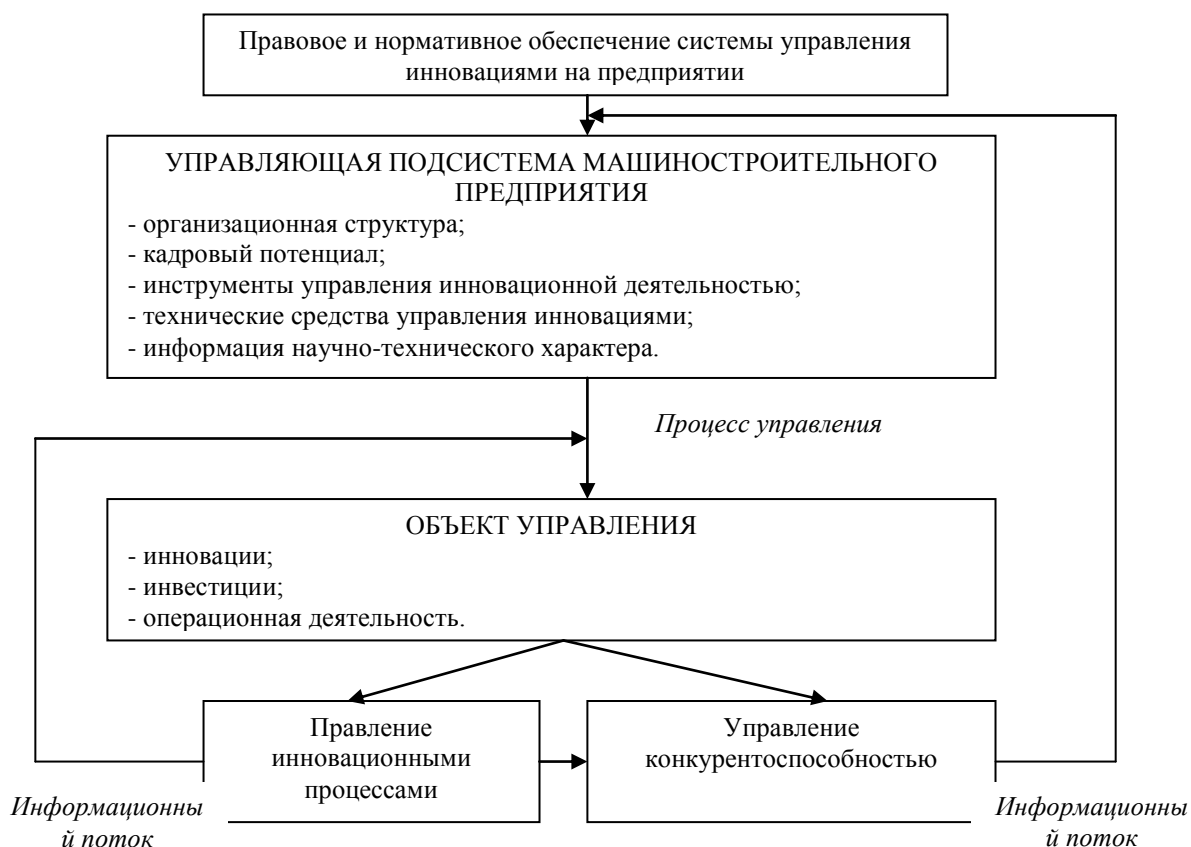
Правовое и нормативное обеспечение системы управления инновациями на предприятии

УПРАВЛЯЮЩАЯ ПОДСИСТЕМА МАШИНОСТРОИТЕЛЬНОГО ПРЕДПРИЯТИЯ
- организационная структура;
- кадровый потенциал;
- инструменты управления инновационной деятельностью;
- технические средства управления инновациями;
- информация научно-технического характера.

Процесс управления

ОБЪЕКТ УПРАВЛЕНИЯ
- инновации;
- инвестиции;
- операционная деятельность.

Правление инновационными процессами

Управление конкурентоспособностью

Информационный поток

Информационный поток